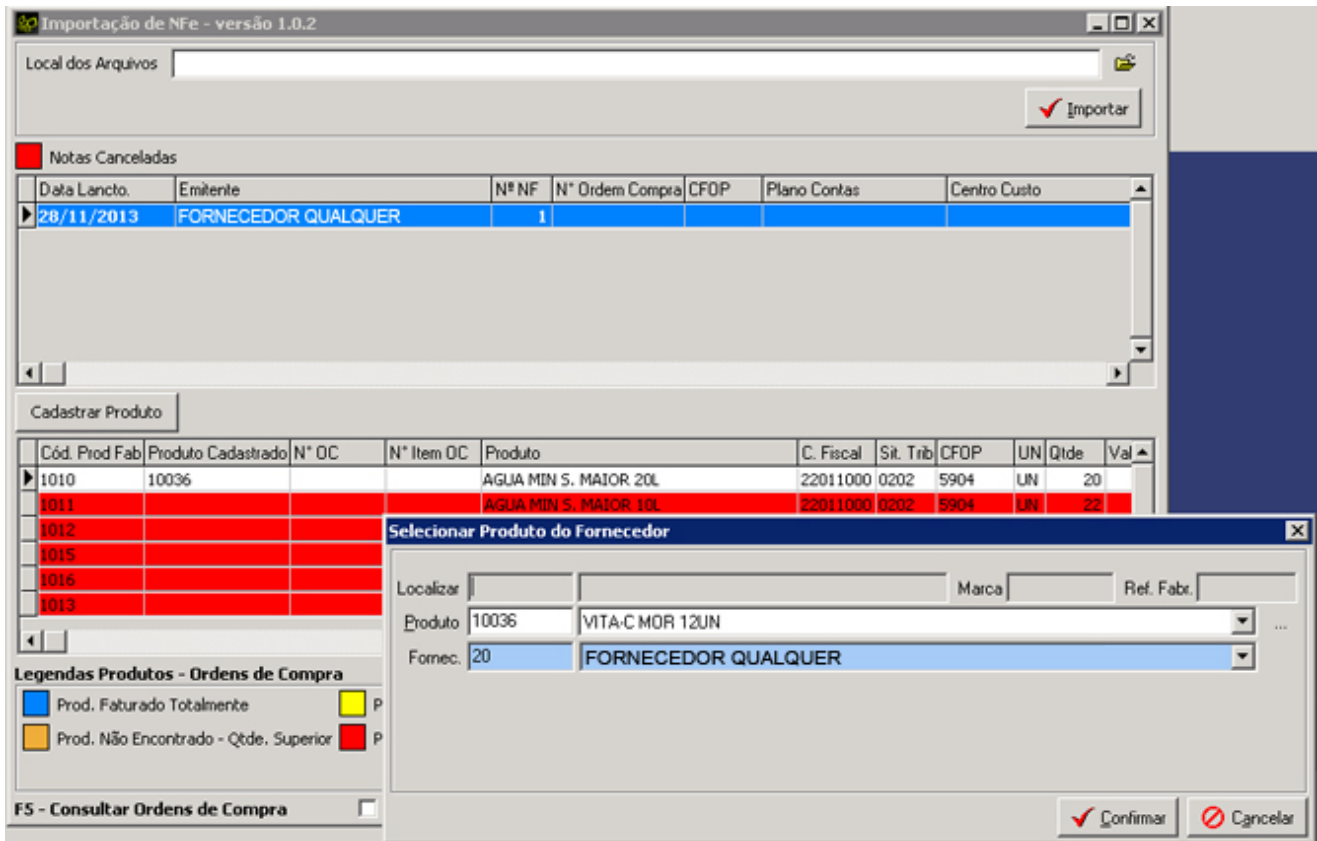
Importação de NFe - versão 1.0.2

Local dos Arquivos

Importar

Notas Canceladas

| Data Lancto. | Emitente | Nº NF | N° Ordem Compra | CFOP | Plano Contas | Centro Custo |
|---|---|---|---|---|---|---|
| 28/11/2013 | FORNECEDOR QUALQUER | 1 | | | | |

Cadastrar Produto

| Cód. Prod Fab | Produto Cadastrado | N° OC | N° Item OC | Produto | C. Fiscal | Sit. Trib | CFOP | UN | Qtde | Val |
|---|---|---|---|---|---|---|---|---|---|---|
| 1010 | 10036 | | | AGUA MIN S. MAIOR 20L | 22011000 | 0202 | 5904 | UN | 20 | |
| 1011 | | | | AGUA MIN S. MAIOR 10L | 22011000 | 0202 | 5904 | UN | 22 | |
| 1012 | | | | | | | | | | |
| 1015 | | | | | | | | | | |
| 1016 | | | | | | | | | | |
| 1013 | | | | | | | | | | |

Legendas Produtos - Ordens de Compra

Prod. Faturado Totalmente

P

Prod. Não Encontrado - Qtde. Superior

P

F5 - Consultar Ordens de Compra

Selecionar Produto do Fornecedor

Localizar

Marca

Ref. Fabr.

Produto 10036 VITA-C MOR 12UN

...

Fornec. 20 FORNECEDOR QUALQUER

Confirmar

Cancelar